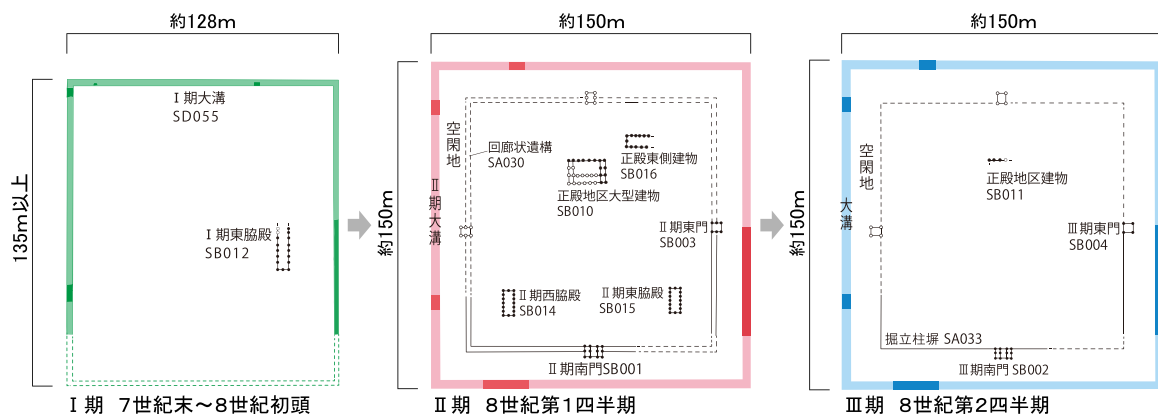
約128m

135m以上

Ⅰ期大溝
SD055

Ⅰ期東脇殿
SB012

Ⅰ期　7世紀末～8世紀初頭

約150m

約150m

Ⅱ期大溝

空閑地

回廊状遺構
SA030

正殿東側建物
SB016

正殿地区大型建物
SB010

Ⅱ期東門
SB003

Ⅱ期西脇殿
SB014

Ⅱ期東脇殿
SB015

Ⅱ期南門SB001

Ⅱ期　8世紀第1四半期

約150m

約150m

大溝

空閑地

正殿地区建物
SB011

Ⅲ期東門
SB004

掘立柱塀 SA033

Ⅲ期南門 SB002

Ⅲ期　8世紀第2四半期